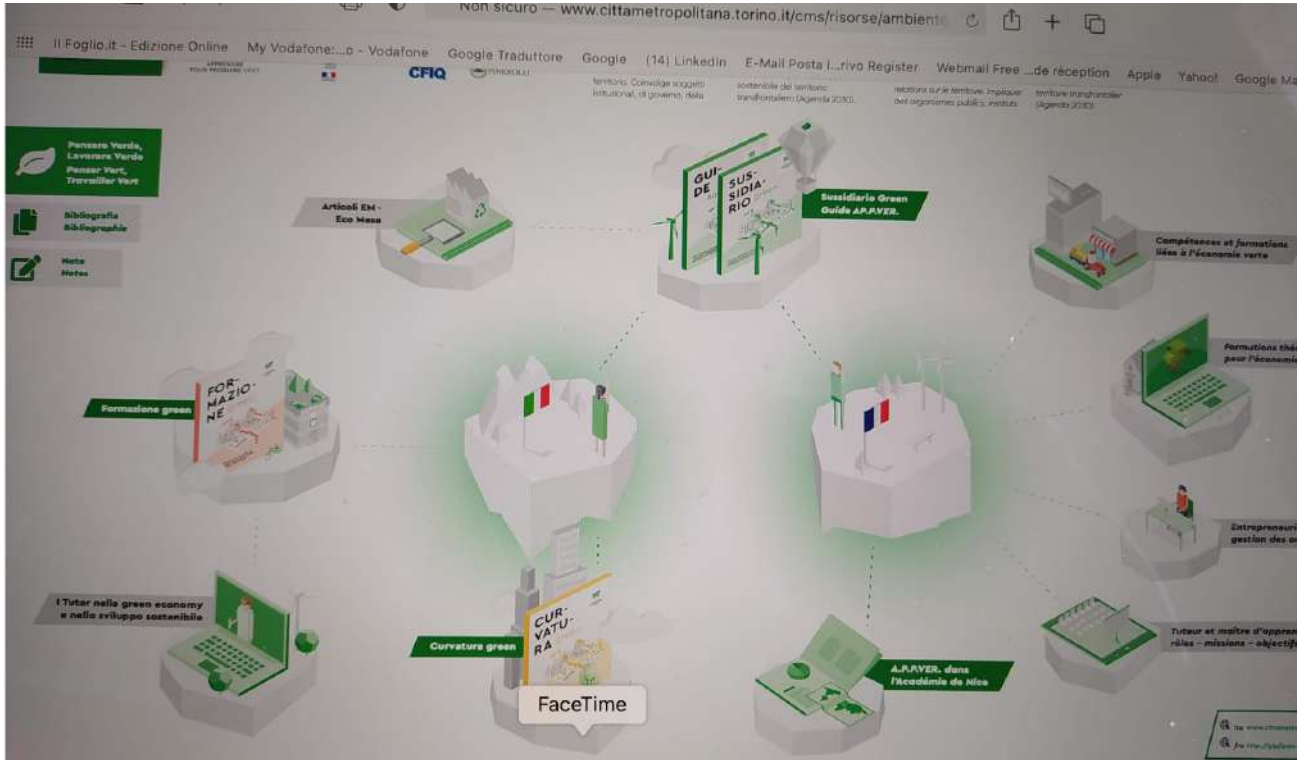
Non sicuro — www.cittametropolitana.torino.it/cms/risorse/ambiente

Il Foglio.it - Edizione Online My Vodafone:...o - Vodafone Google Traduttore Google (14) Linkedin E-Mail Posta I...rivo Register Webmail Free ...de réception Apple Yahoo! Google Ma

CFIQ

territorio. Coinvolge soggetti istituzionali, di governo, della

sostenibile del territorio transfrontaliero (Agenda 2030).

relations sur le territoire. Impliquer des organismes publics, instituts

territoire transfrontalier (Agenda 2030).

Pensare Verde, Lavorare Verde
Penser Vert, Travailler Vert

Bibliografia
Bibliographie

Note
Notes

Articoli EN - Eco Mesa

GUI-DE

SUS-SIDIA-RIO

Sussidiario Green
Guide AP.P.VER.

Compétences et formations liées à l'économie verte

Formations thé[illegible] pour l'économi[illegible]

FOR-MAZIO-NE

Formazione green

Entrepreneuri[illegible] gestion des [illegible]

I Tutor nella green economy e nello sviluppo sostenibile

CUR-VATU-RA

Curvatura green

FaceTime

A.P.P.VER. dans l'Académie de Nice

Tuteur et maître d'appren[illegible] rôles - missions - objectif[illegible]